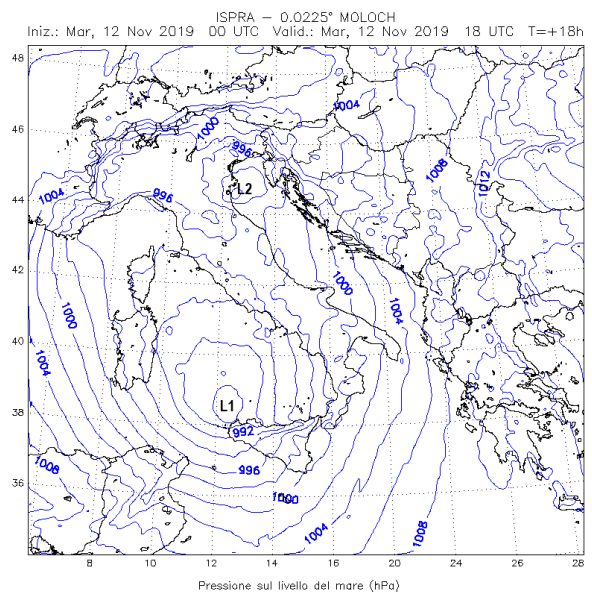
ISPRA – 0.0225° MOLOCH
Iniz.: Mar, 12 Nov 2019 00 UTC Valid.: Mar, 12 Nov 2019 18 UTC T=+18h

48
46
44
42
40
38
36

1004
1000
996
L2
996
1004
1008
1012
1000
1004
1000
1004
L1
992
996
1000
1004
1008
1008

8 10 12 14 16 18 20 22 24 26 28

Pressione sul livello del mare (hPa)